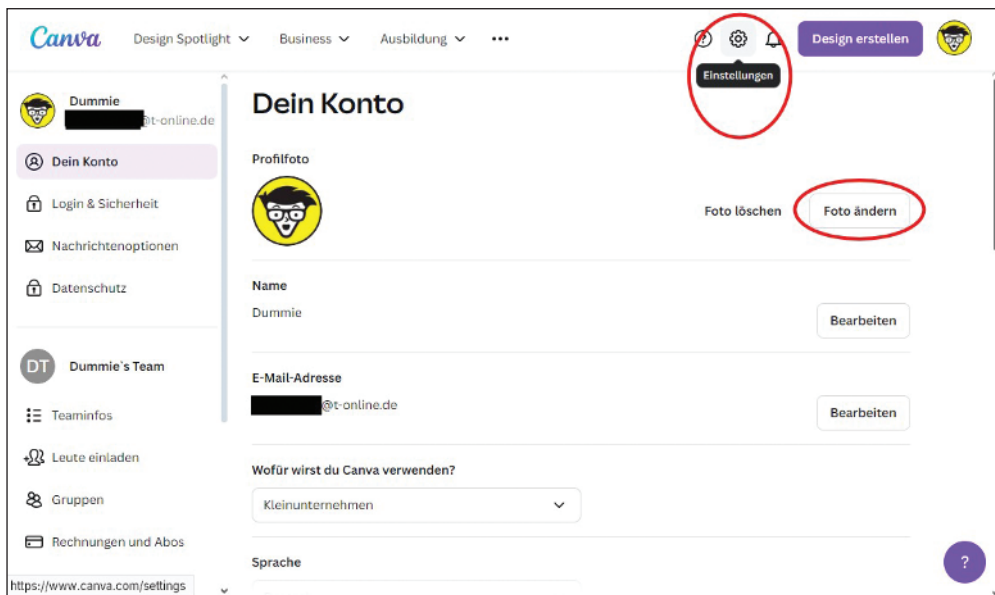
Canva Design Spotlight Business Ausbildung ••• Design erstellen

Einstellungen

Dummie
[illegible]@t-online.de

Dein Konto

Login & Sicherheit

Nachrichtenoptionen

Datenschutz

DT Dummie's Team

Teaminfos

Leute einladen

Gruppen

Rechnungen und Abos

https://www.canva.com/settings

Dein Konto

Profilfoto

Foto löschen Foto ändern

Name

Dummie

Bearbeiten

E-Mail-Adresse

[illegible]@t-online.de

Bearbeiten

Wofür wirst du Canva verwenden?

Kleinunternehmen

Sprache

?